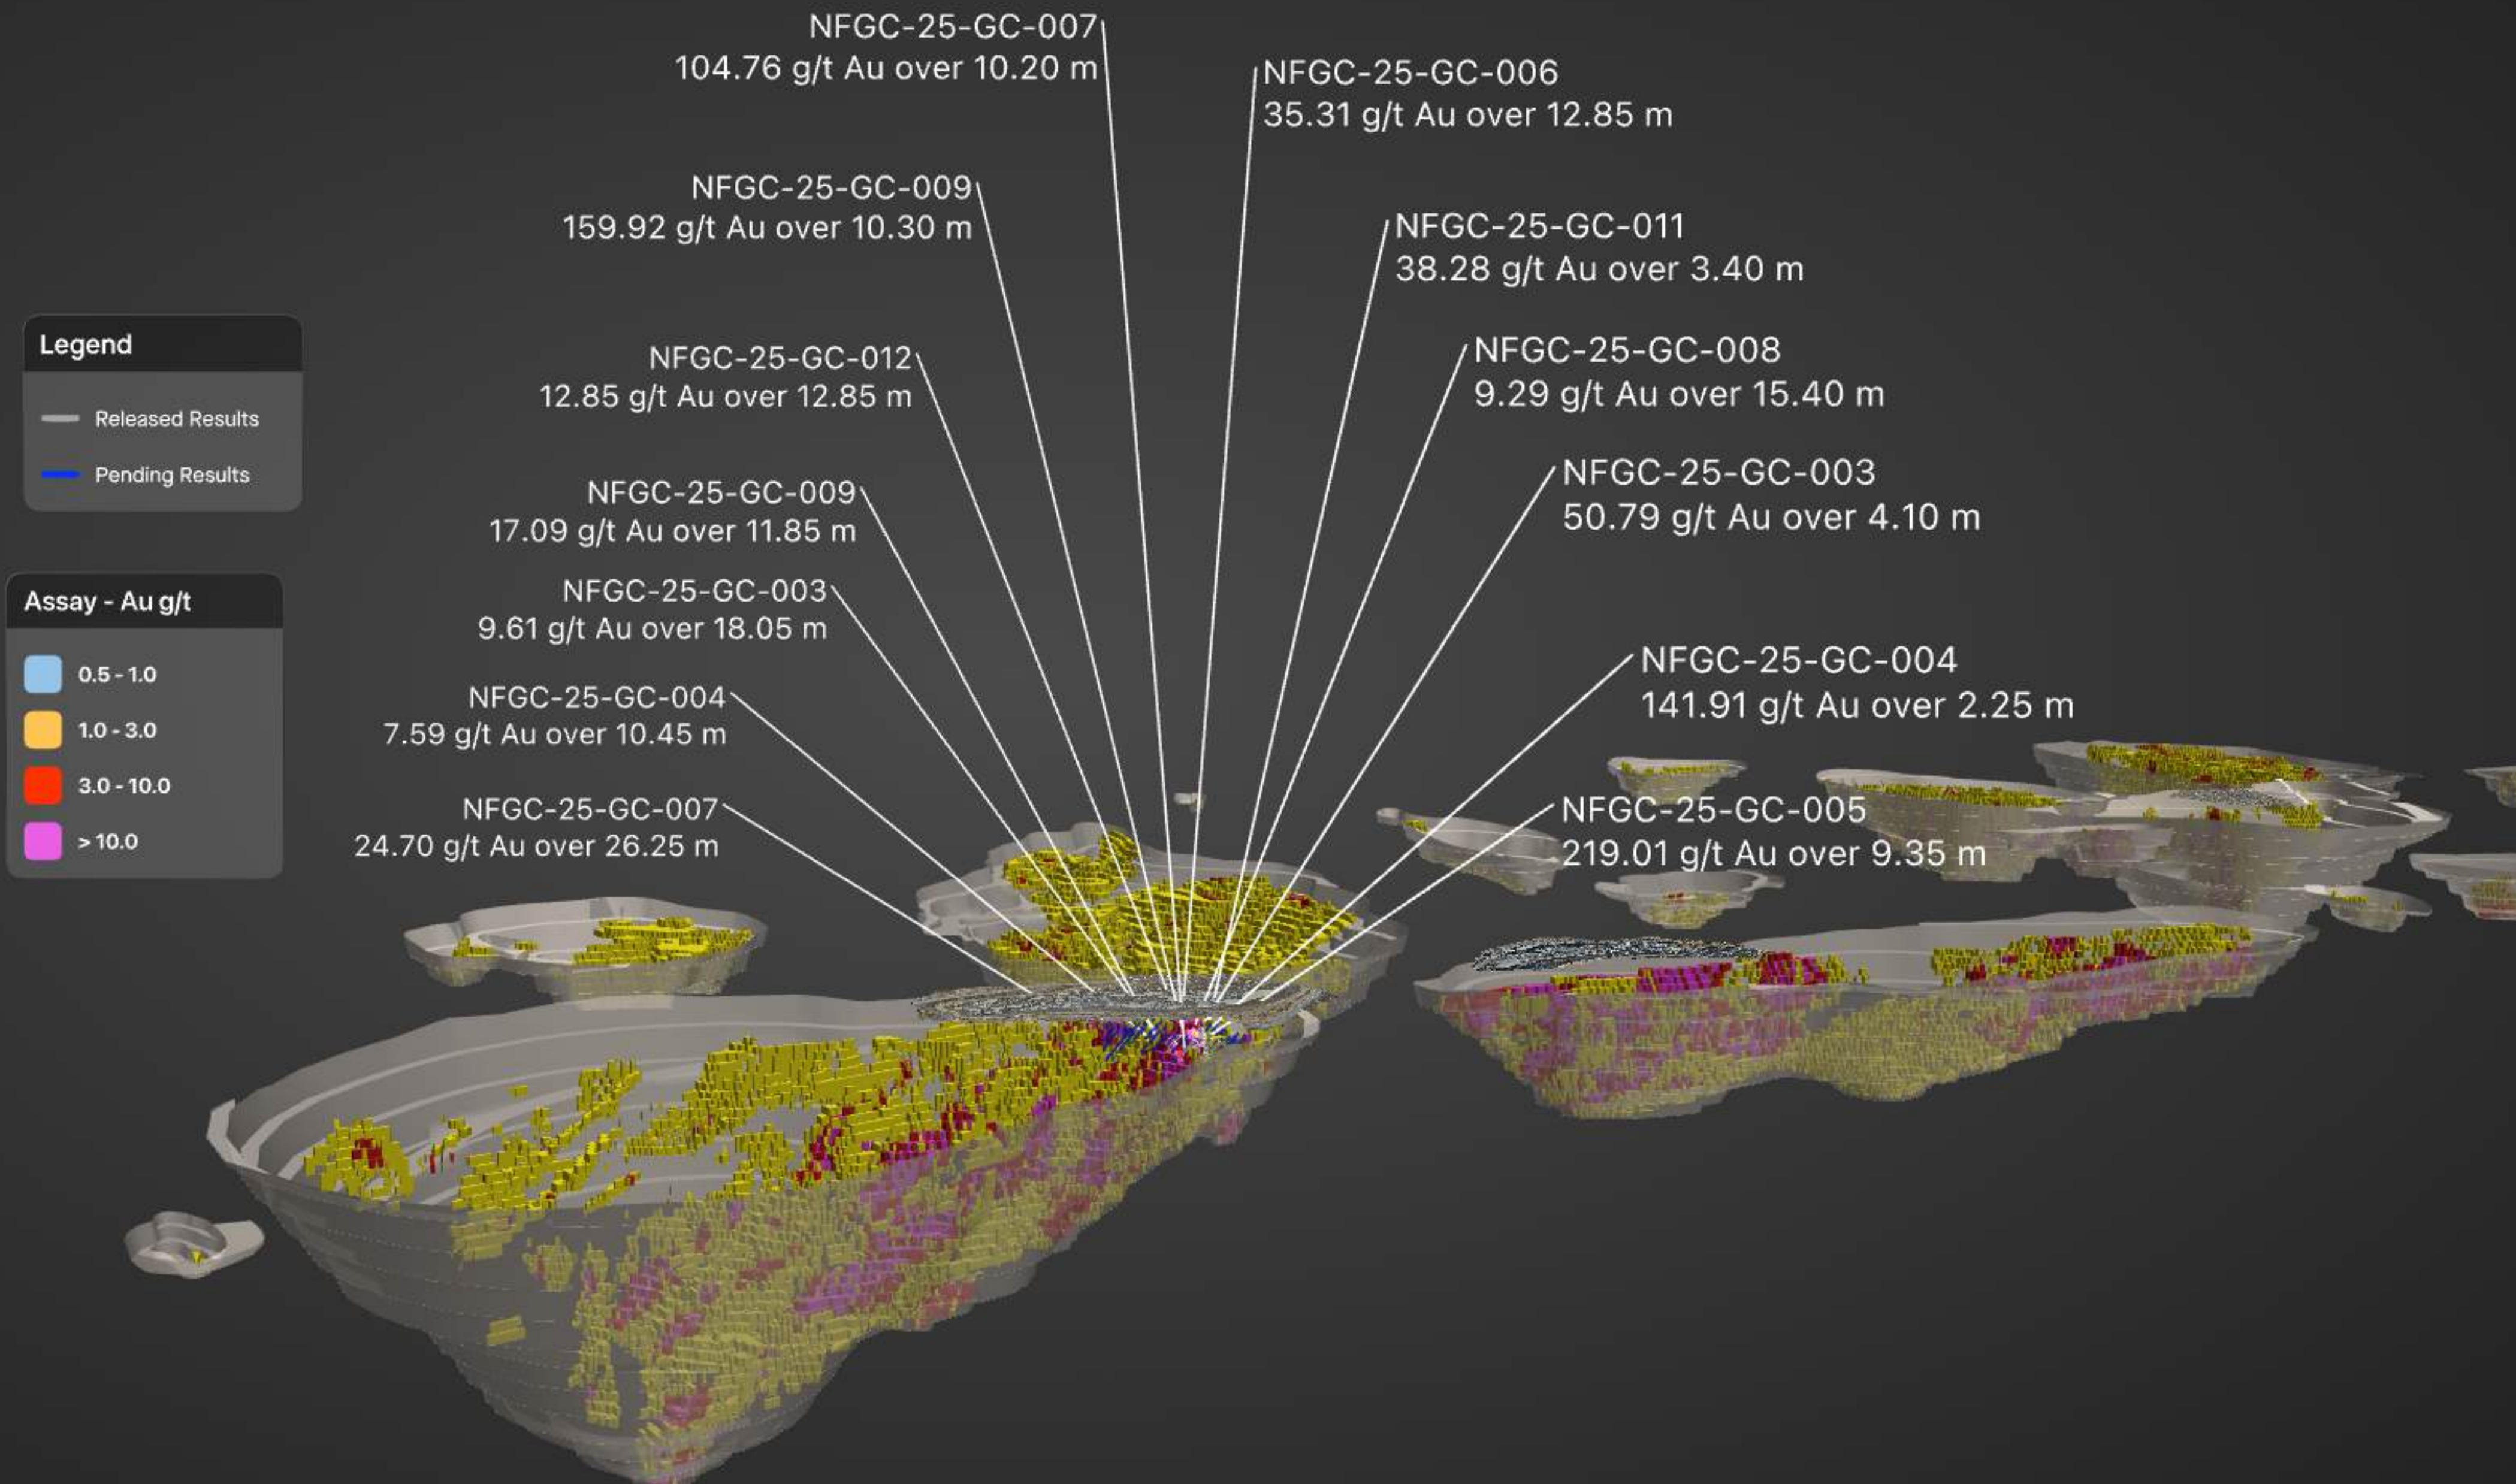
NFGC-25-GC-007
104.76 g/t Au over 10.20 m

NFGC-25-GC-006
35.31 g/t Au over 12.85 m

NFGC-25-GC-009
159.92 g/t Au over 10.30 m

NFGC-25-GC-011
38.28 g/t Au over 3.40 m

Legend
Released Results
Pending Results

NFGC-25-GC-012
12.85 g/t Au over 12.85 m

NFGC-25-GC-008
9.29 g/t Au over 15.40 m

NFGC-25-GC-009
17.09 g/t Au over 11.85 m

NFGC-25-GC-003
50.79 g/t Au over 4.10 m

Assay - Au g/t
0.5 - 1.0
1.0 - 3.0
3.0 - 10.0
> 10.0

NFGC-25-GC-003
9.61 g/t Au over 18.05 m

NFGC-25-GC-004
141.91 g/t Au over 2.25 m

NFGC-25-GC-004
7.59 g/t Au over 10.45 m

NFGC-25-GC-007
24.70 g/t Au over 26.25 m

NFGC-25-GC-005
219.01 g/t Au over 9.35 m